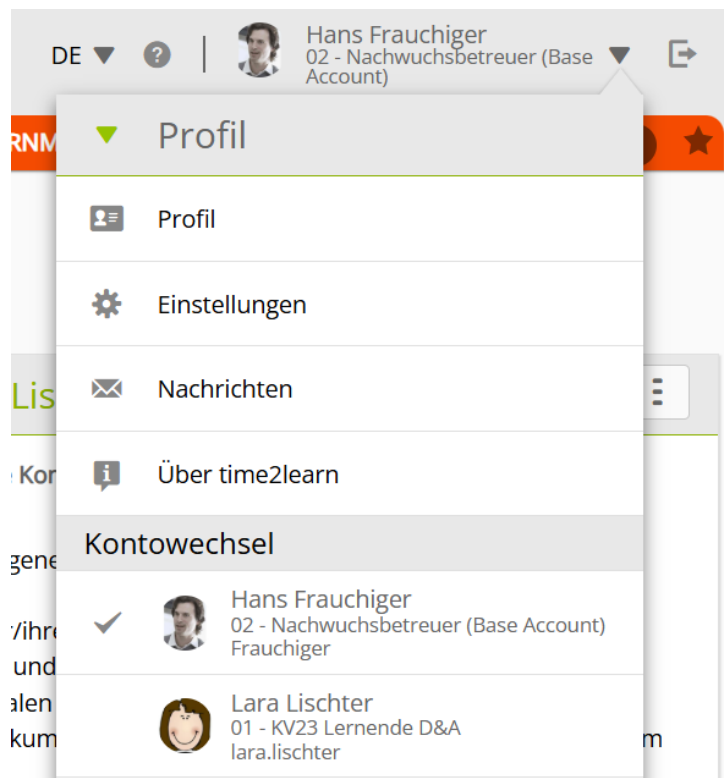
DE ? Hans Frauchiger
02 - Nachwuchsbetreuer (Base Account)

RNM

Profil

Profil

Einstellungen

Nachrichten

Über time2learn

Kontowechsel

Hans Frauchiger
02 - Nachwuchsbetreuer (Base Account)
Frauchiger

Lara Lischter
01 - KV23 Lernende D&A
lara.lischter

Lis
e Kor
gene
/ihre
und
alen
kum
m